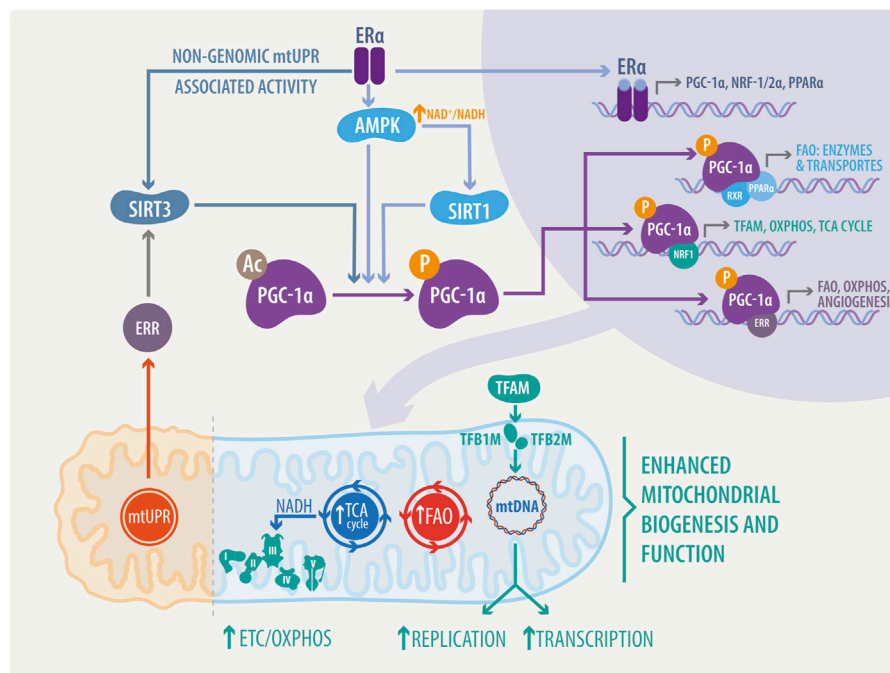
ERα

NON-GENOMIC mtUPR ASSOCIATED ACTIVITY

AMPK

↑NAD⁺/NADH

ERα

PGC-1α, NRF-1/2α, PPARα

P

PGC-1α

RXR

PPARα

FAO: ENZYMES & TRANSPORTES

SIRT3

SIRT1

P

PGC-1α

NRF1

TFAM, OXPHOS, TCA CYCLE

Ac

PGC-1α

P

PGC-1α

P

PGC-1α

ERR

FAO, OXPHOS, ANGIOGENESI

ERR

TFAM

TFB1M

TFB2M

mtUPR

NADH

↑TCA cycle

↑FAO

mtDNA

I

II

III

IV

V

ENHANCED MITOCHONDRIAL BIOGENESIS AND FUNCTION

↑ETC/OXPHOS

↑REPLICATION

↑TRANSCRIPTION